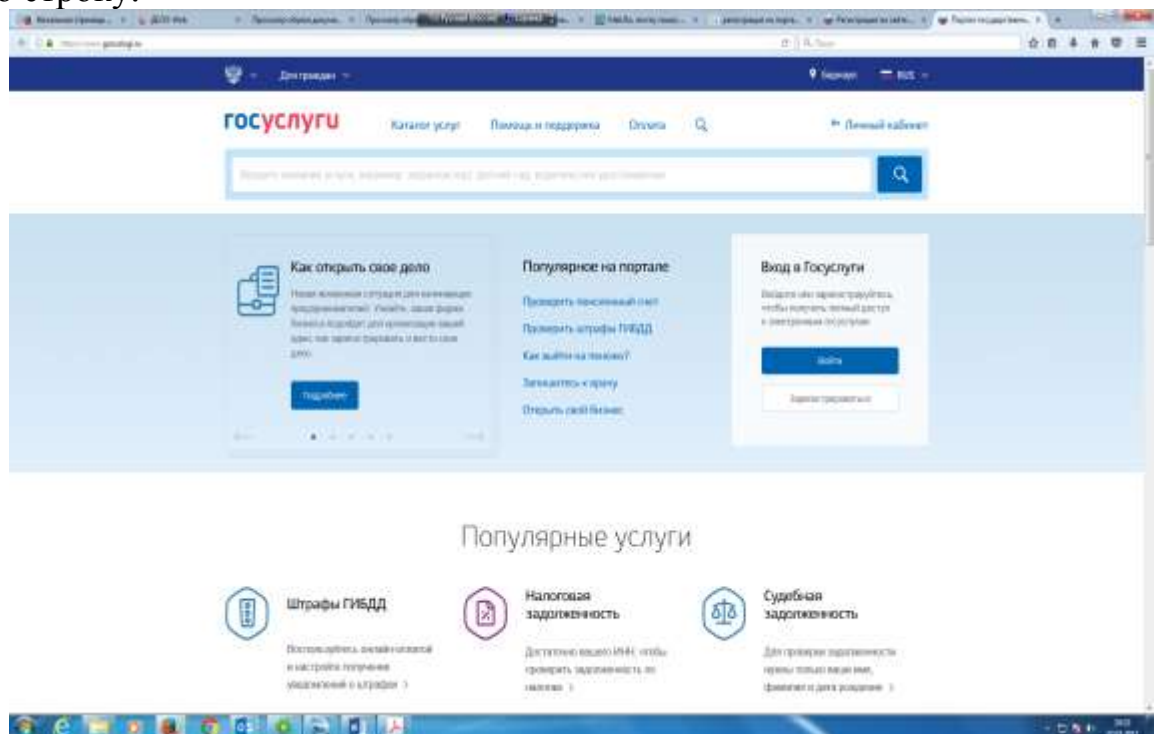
Для граждан

госуслуги

Каталог услуг Помощь и поддержка Оплата

Личный кабинет

Как открыть свое дело

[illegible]

Подробнее

Популярное на портале

Проверить пенсионный счет

Проверить штрафы ГИБДД

Как выйти на пенсию?

Записаться к врачу

Открыть свой бизнес

Вход в Госуслуги

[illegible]

Войти

Зарегистрироваться

Популярные услуги

Штрафы ГИБДД

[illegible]

Налоговая задолженность

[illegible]

Судебная задолженность

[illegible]